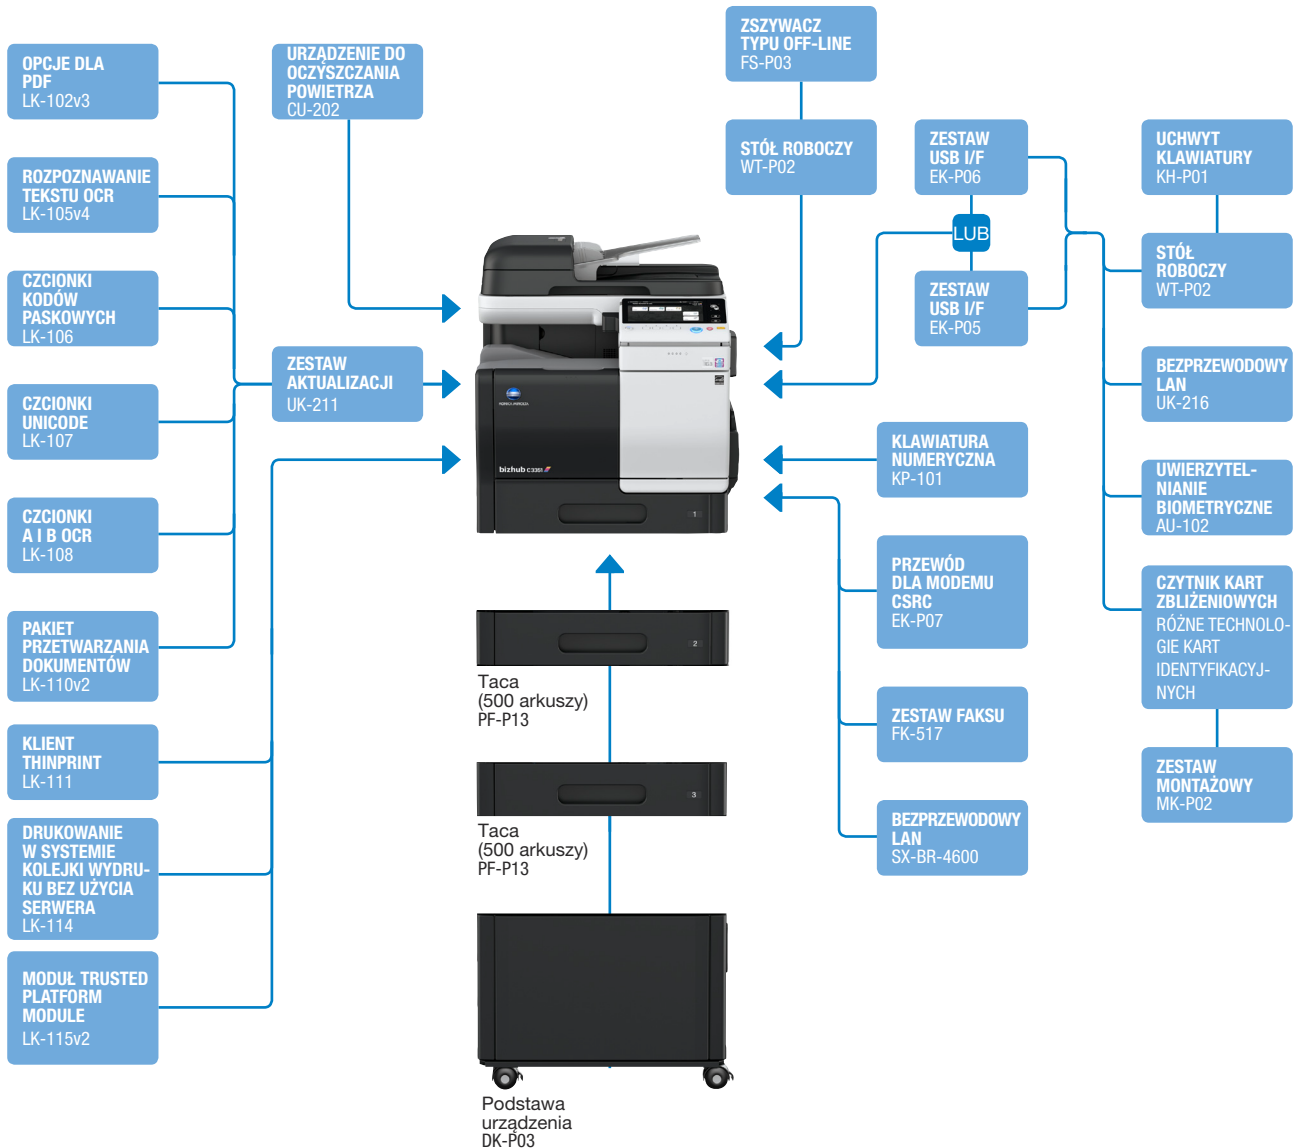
OPCJE DLA PDF
LK-102v3

ROZPOZNAWANIE TEKSTU OCR
LK-105v4

CZCIONKI KODÓW PASKOWYCH
LK-106

CZCIONKI UNICODE
LK-107

CZCIONKI A I B OCR
LK-108

PAKIET PRZETWARZANIA DOKUMENTÓW
LK-110v2

KLIENT THINPRINT
LK-111

DRUKOWANIE W SYSTEMIE KOLEJKI WYDRUKU BEZ UŻYCIA SERWERA
LK-114

MODUŁ TRUSTED PLATFORM MODULE
LK-115v2

URZĄDZENIE DO OCZYSZCZANIA POWIETRZA
CU-202

ZESTAW AKTUALIZACJI
UK-211

ZSZYWACZ TYPU OFF-LINE
FS-P03

STÓŁ ROBOCZY
WT-P02

ZESTAW USB I/F
EK-P06

LUB

ZESTAW USB I/F
EK-P05

UCHWYT KLAWIATURY
KH-P01

STÓŁ ROBOCZY
WT-P02

BEZPRZEWODOWY LAN
UK-216

UWIERZYTELNIANIE BIOMETRYCZNE
AU-102

CZYTNIK KART ZBLIŻENIOWYCH
RÓŻNE TECHNOLOGIE KART IDENTYFIKACYJNYCH

ZESTAW MONTAŻOWY
MK-P02

KLAWIATURA NUMERYCZNA
KP-101

PRZEWÓD DLA MODEMU CSRC
EK-P07

ZESTAW FAKSU
FK-517

BEZPRZEWODOWY LAN
SX-BR-4600

bizhub C3351

Taca
(500 arkuszy)
PF-P13

Taca
(500 arkuszy)
PF-P13

Podstawa urządzenia
DK-P03